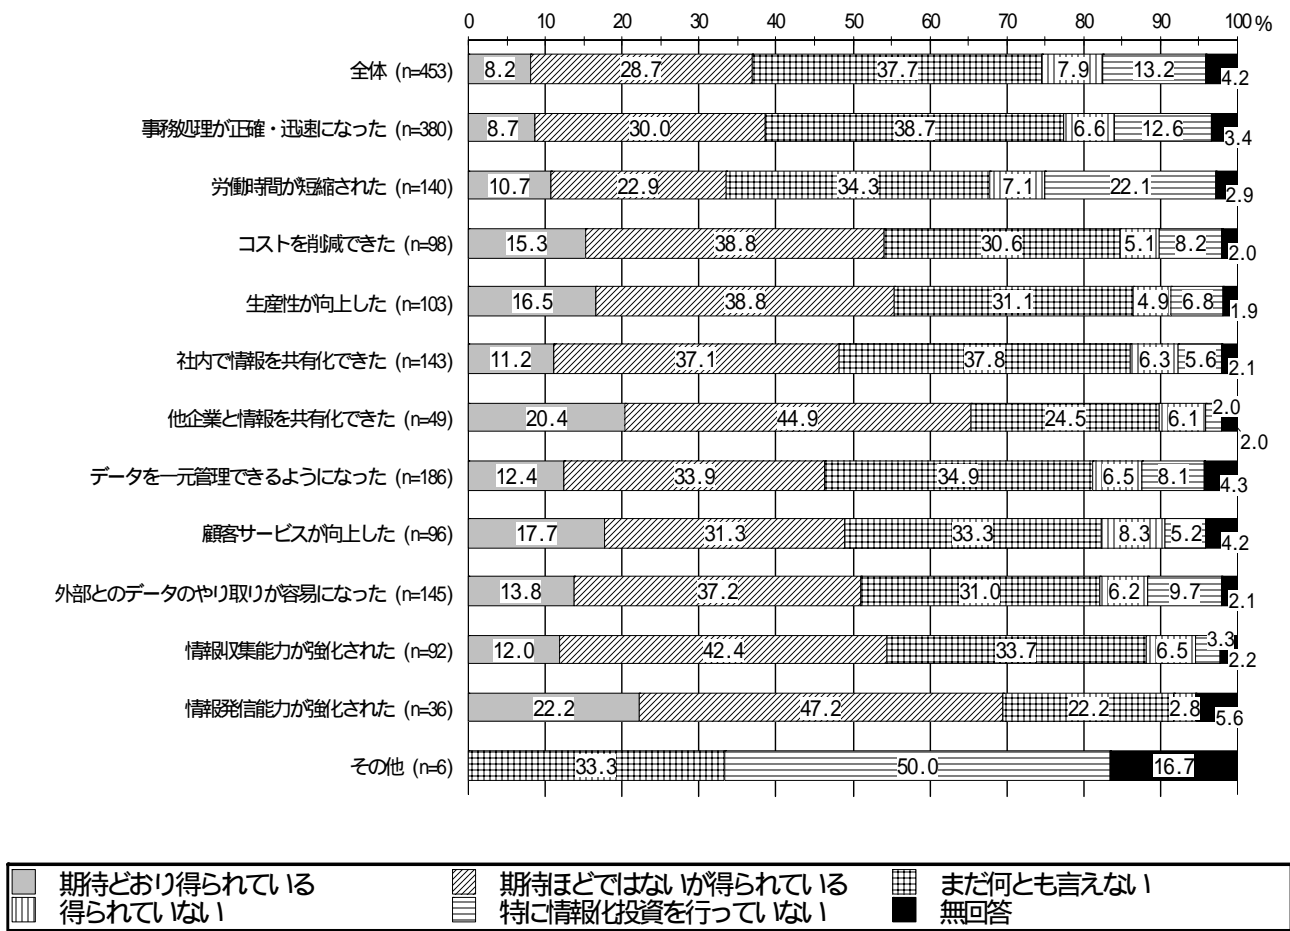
0 10 20 30 40 50 60 70 80 90 100 %

| | 期待どおり得られている | 期待ほどではないが得られている | まだ何とも言えない | 得られていない | 特に情報化投資を行っていない | 無回答 |
|---|---|---|---|---|---|---|
| 全体 (n=453) | 8.2 | 28.7 | 37.7 | 7.9 | 13.2 | 4.2 |
| 事務処理が正確・迅速になった (n=380) | 8.7 | 30.0 | 38.7 | 6.6 | 12.6 | 3.4 |
| 労働時間が短縮された (n=140) | 10.7 | 22.9 | 34.3 | 7.1 | 22.1 | 2.9 |
| コストを削減できた (n=98) | 15.3 | 38.8 | 30.6 | 5.1 | 8.2 | 2.0 |
| 生産性が向上した (n=103) | 16.5 | 38.8 | 31.1 | 4.9 | 6.8 | 1.9 |
| 社内で情報を共有化できた (n=143) | 11.2 | 37.1 | 37.8 | 6.3 | 5.6 | 2.1 |
| 他企業と情報を共有化できた (n=49) | 20.4 | 44.9 | 24.5 | 6.1 | 2.0 | 2.0 |
| データを一元管理できるようになった (n=186) | 12.4 | 33.9 | 34.9 | 6.5 | 8.1 | 4.3 |
| 顧客サービスが向上した (n=96) | 17.7 | 31.3 | 33.3 | 8.3 | 5.2 | 4.2 |
| 外部とのデータのやり取りが容易になった (n=145) | 13.8 | 37.2 | 31.0 | 6.2 | 9.7 | 2.1 |
| 情報収集能力が強化された (n=92) | 12.0 | 42.4 | 33.7 | 6.5 | 3.3 | 2.2 |
| 情報発信能力が強化された (n=36) | 22.2 | 47.2 | 22.2 | 2.8 | | 5.6 |
| その他 (n=6) | | | 33.3 | | 50.0 | 16.7 |

期待どおり得られている
期待ほどではないが得られている
まだ何とも言えない
得られていない
特に情報化投資を行っていない
無回答